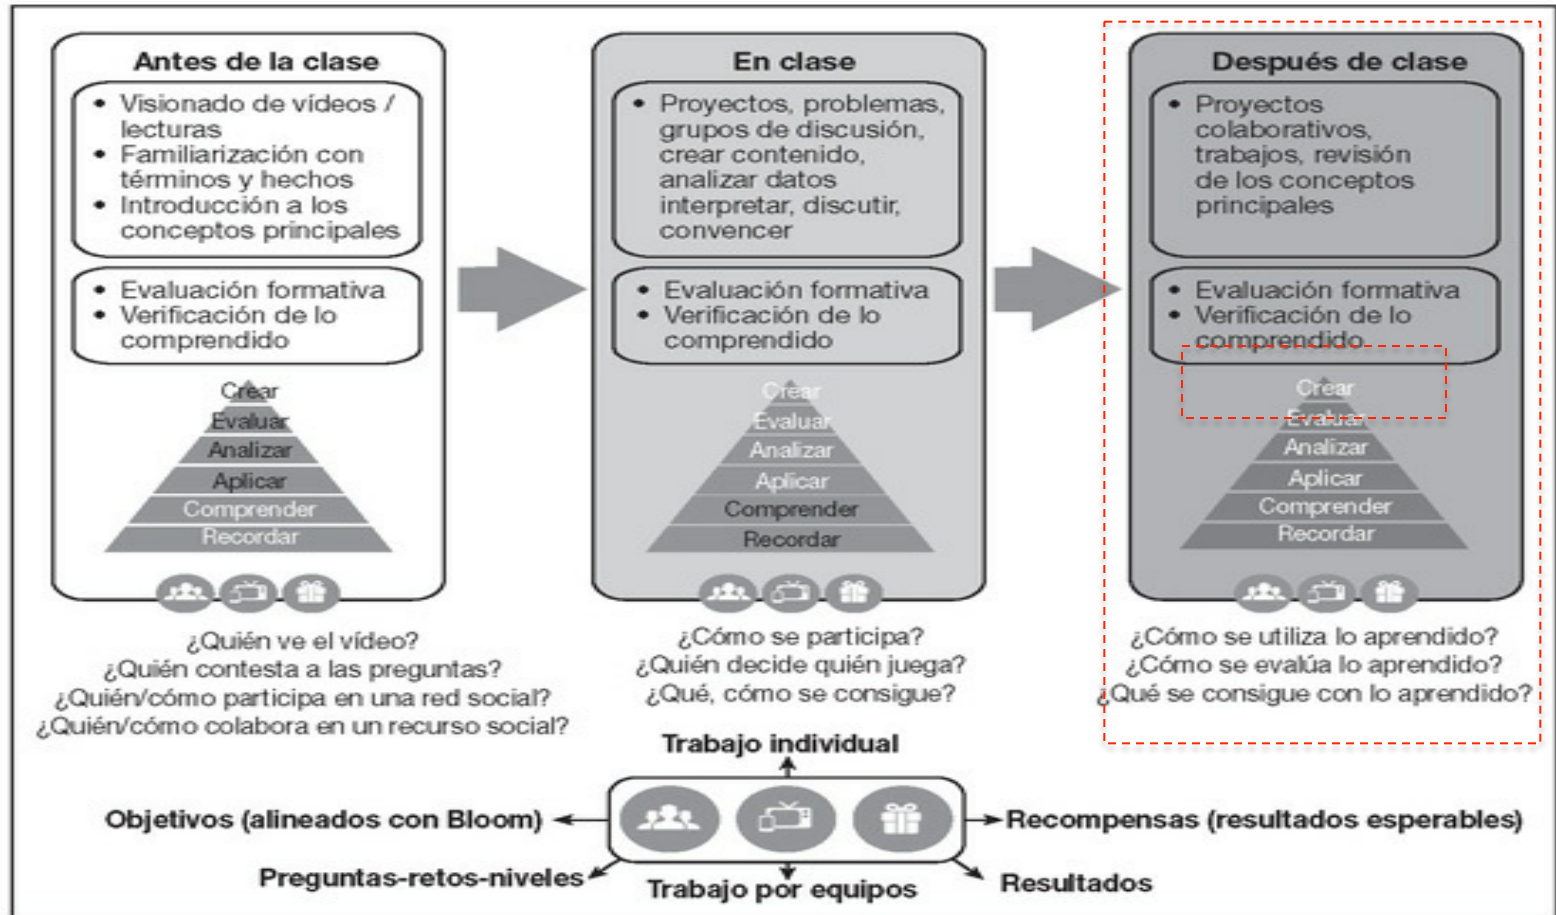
Antes de la clase

• Visionado de vídeos / lecturas
• Familiarización con términos y hechos
• Introducción a los conceptos principales

• Evaluación formativa
• Verificación de lo comprendido

Crear
Evaluar
Analizar
Aplicar
Comprender
Recordar

¿Quién ve el vídeo?
¿Quién contesta a las preguntas?
¿Quién/cómo participa en una red social?
¿Quién/cómo colabora en un recurso social?

En clase

• Proyectos, problemas, grupos de discusión, crear contenido, analizar datos interpretar, discutir, convencer

• Evaluación formativa
• Verificación de lo comprendido

Crear
Evaluar
Analizar
Aplicar
Comprender
Recordar

¿Cómo se participa?
¿Quién decide quién juega?
¿Qué, cómo se consigue?

Después de clase

• Proyectos colaborativos, trabajos, revisión de los conceptos principales

• Evaluación formativa
• Verificación de lo comprendido

Crear
Evaluar
Analizar
Aplicar
Comprender
Recordar

¿Cómo se utiliza lo aprendido?
¿Cómo se evalúa lo aprendido?
¿Qué se consigue con lo aprendido?

Trabajo individual
Objetivos (alineados con Bloom)
Recompensas (resultados esperables)
Preguntas-retos-niveles
Trabajo por equipos
Resultados